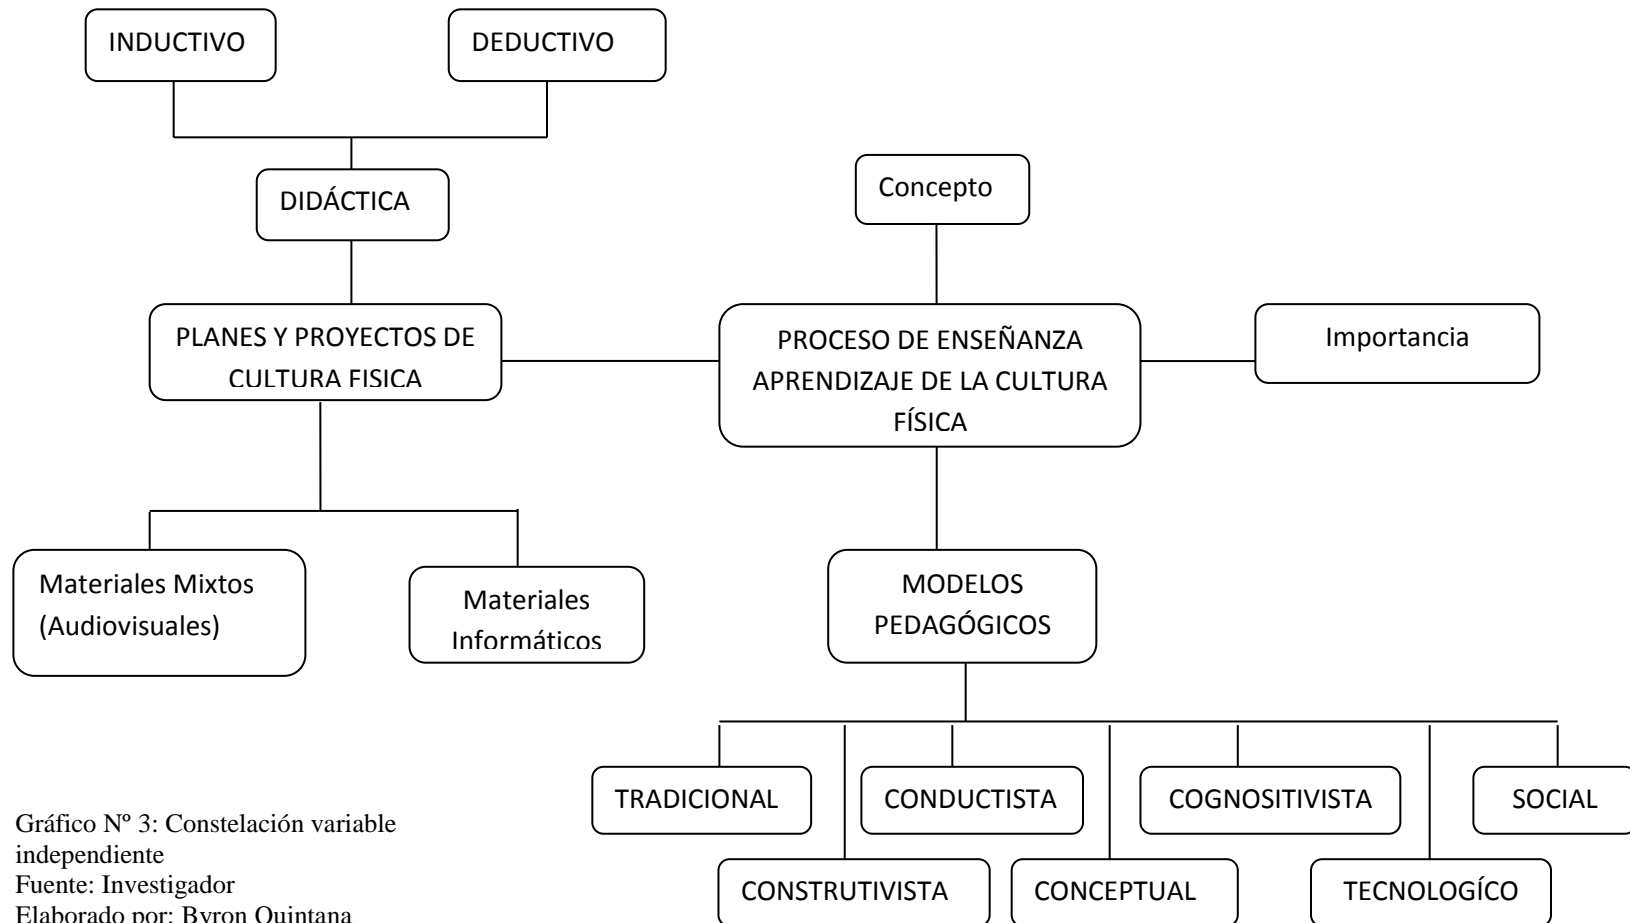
INDUCTIVO

DEDUCTIVO

DIDÁCTICA

Concepto

PLANES Y PROYECTOS DE CULTURA FISICA

PROCESO DE ENSEÑANZA APRENDIZAJE DE LA CULTURA FÍSICA

Importancia

Materiales Mixtos (Audiovisuales)

Materiales Informáticos

MODELOS PEDAGÓGICOS

TRADICIONAL

CONDUCTISTA

COGNOSITIVISTA

SOCIAL

CONSTRUTIVISTA

CONCEPTUAL

TECNOLOGÍCO

Gráfico Nº 3: Constelación variable independiente
Fuente: Investigador
Elaborado por: Byron Quintana